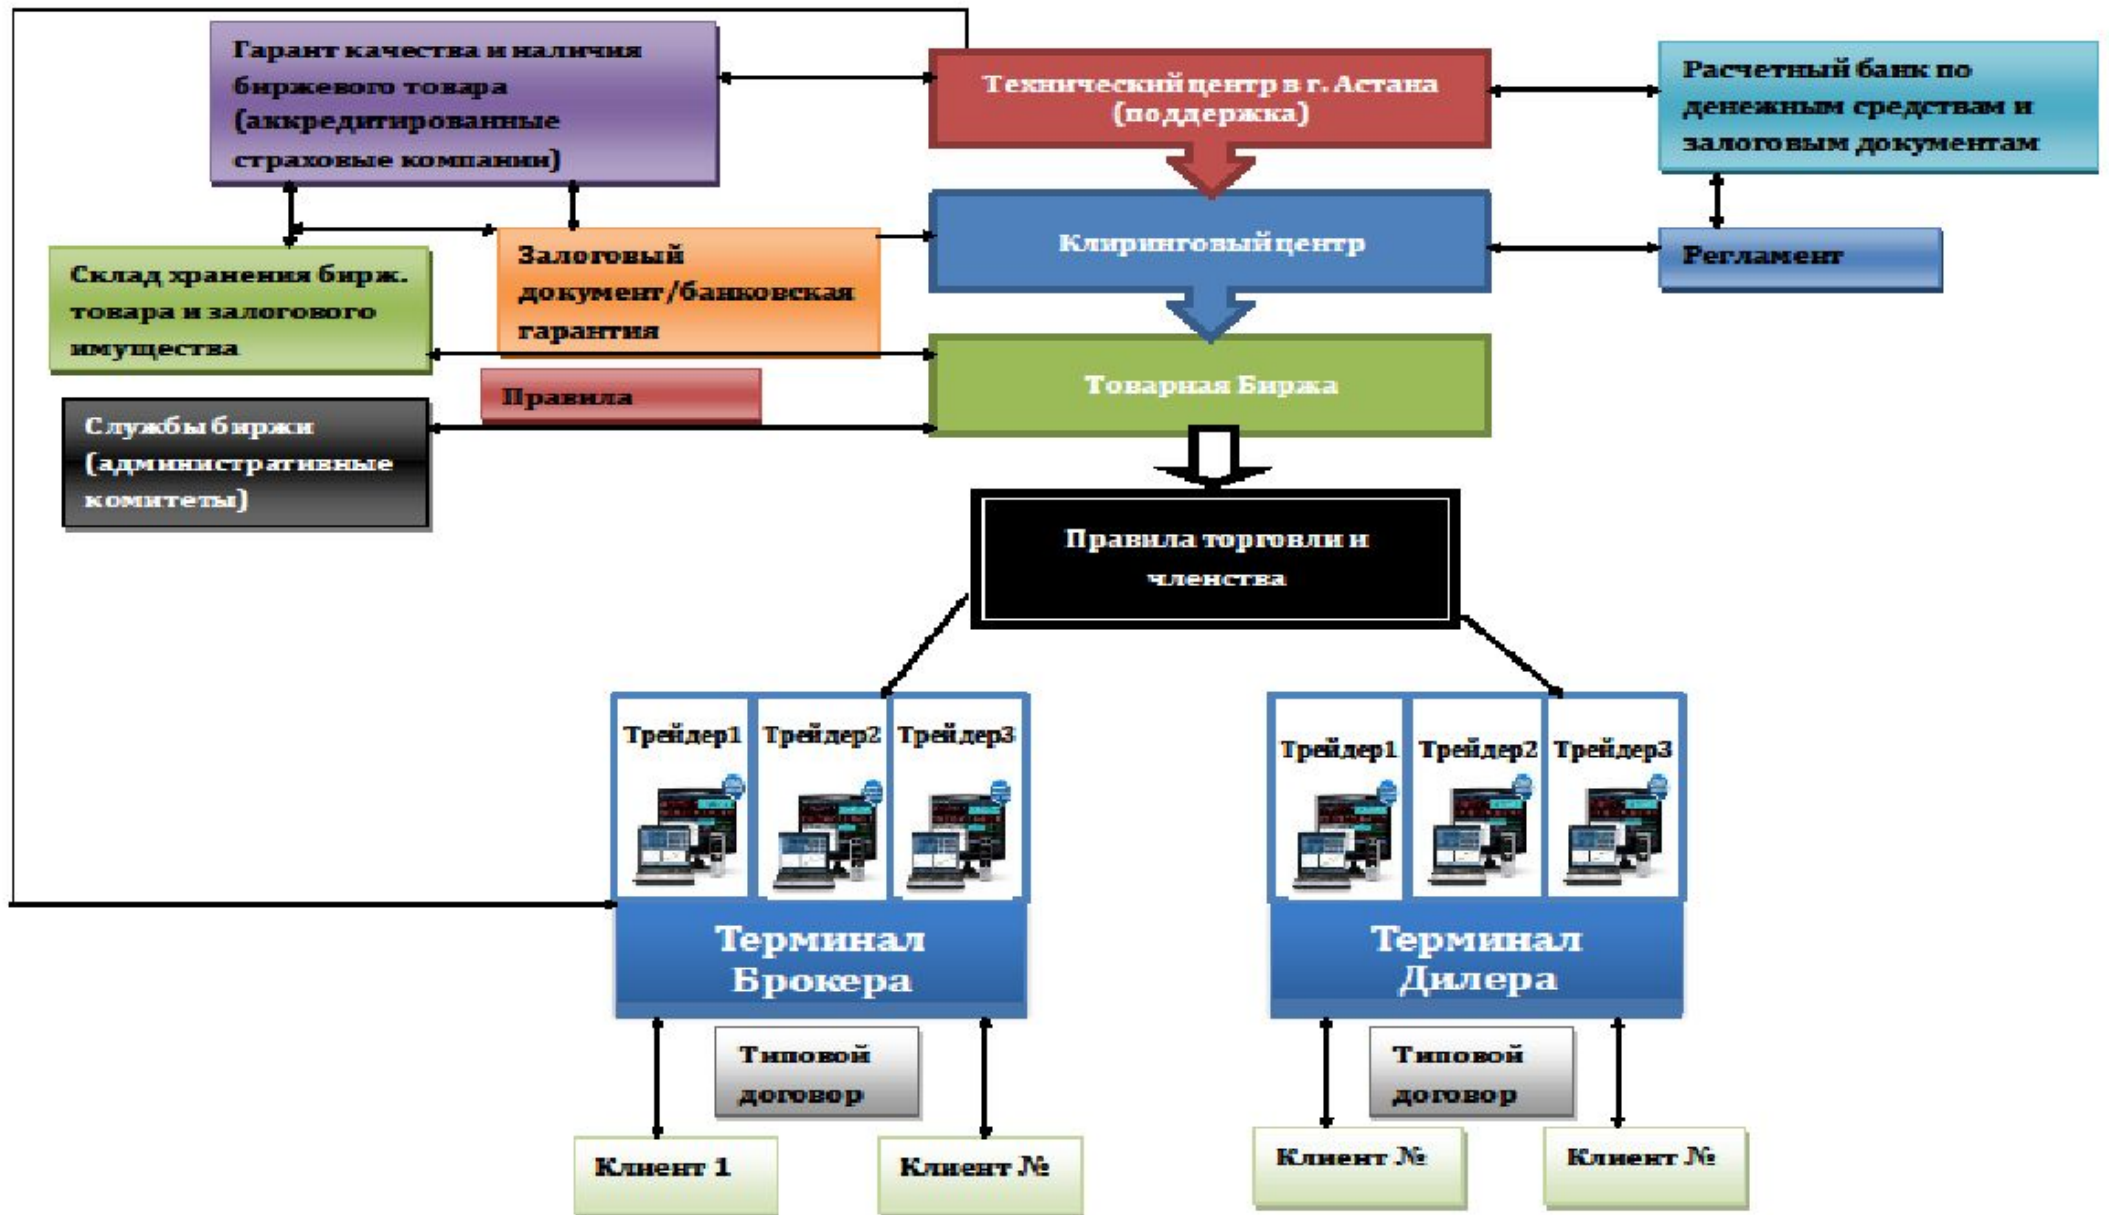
Гарант качества и наличия биржевого товара (аккредитированные страховые компании)

Технический центр в г. Астана (поддержка)

Расчетный банк по денежным средствам и залоговым документам

Склад хранения бирж. товара и залогового имущества

Залоговый документ/банковская гарантия

Клиринговый центр

Регламент

Правила

Товарная Биржа

Службы биржи (административные комитеты)

Правила торговли и членства

Трейдер1 Трейдер2 Трейдер3

Терминал Брокера

Трейдер1 Трейдер2 Трейдер3

Терминал Дилера

Типовой договор

Типовой договор

Клиент 1

Клиент №

Клиент №

Клиент №